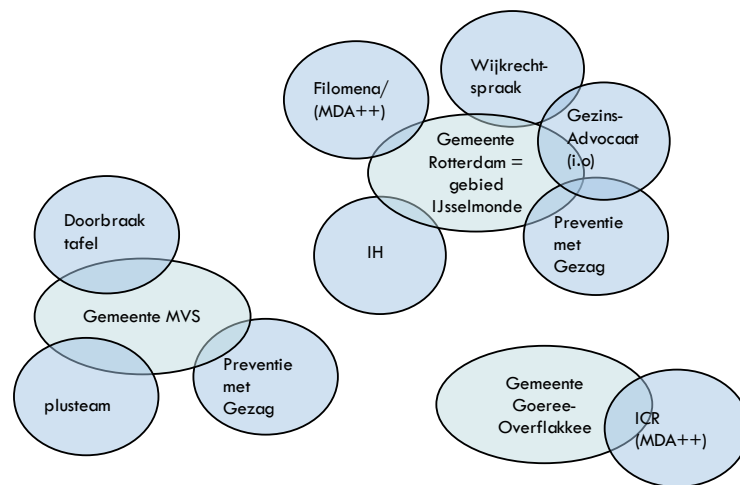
Filomena/ (MDA++)

Wijkrechtspraak

Gezins-Advocaat (i.o)

Gemeente Rotterdam = gebied IJsselmonde

IH

Preventie met Gezag

Doorbraak tafel

Gemeente MVS

plusteam

Preventie met Gezag

Gemeente Goeree-Overflakkee

ICR (MDA++)